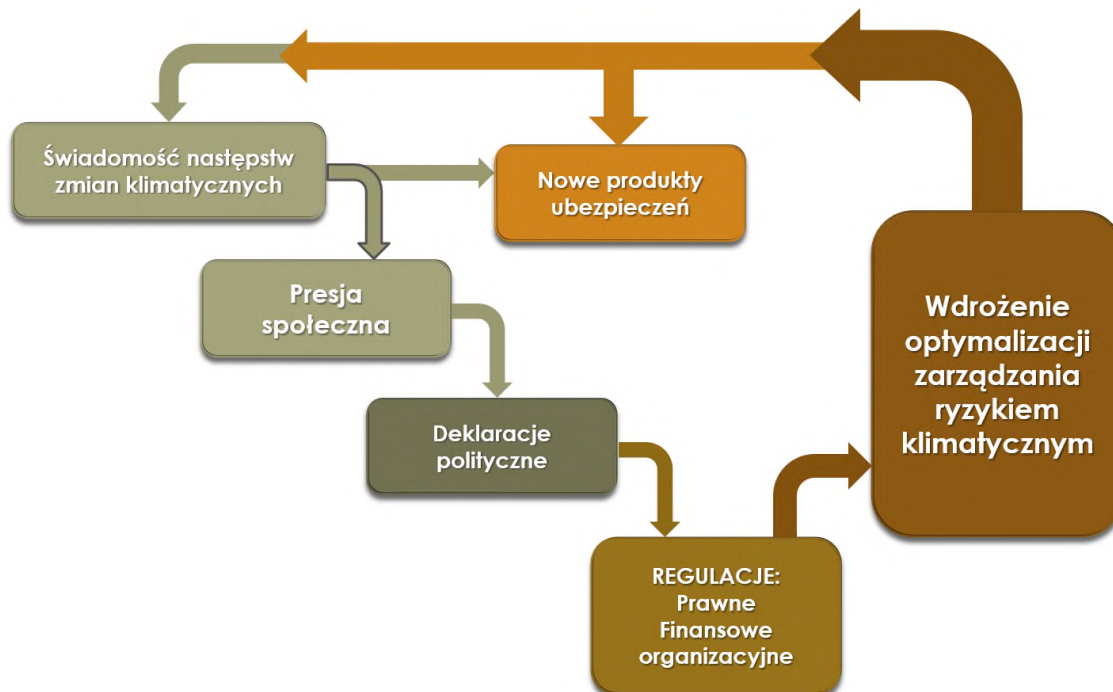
Świadomość następstw zmian klimatycznych

Nowe produkty ubezpieczeń

Presja społeczna

Deklaracje polityczne

REGULACJE:
Prawne
Finansowe
organizacyjne

Wdrożenie optymalizacji zarządzania ryzykiem klimatycznym